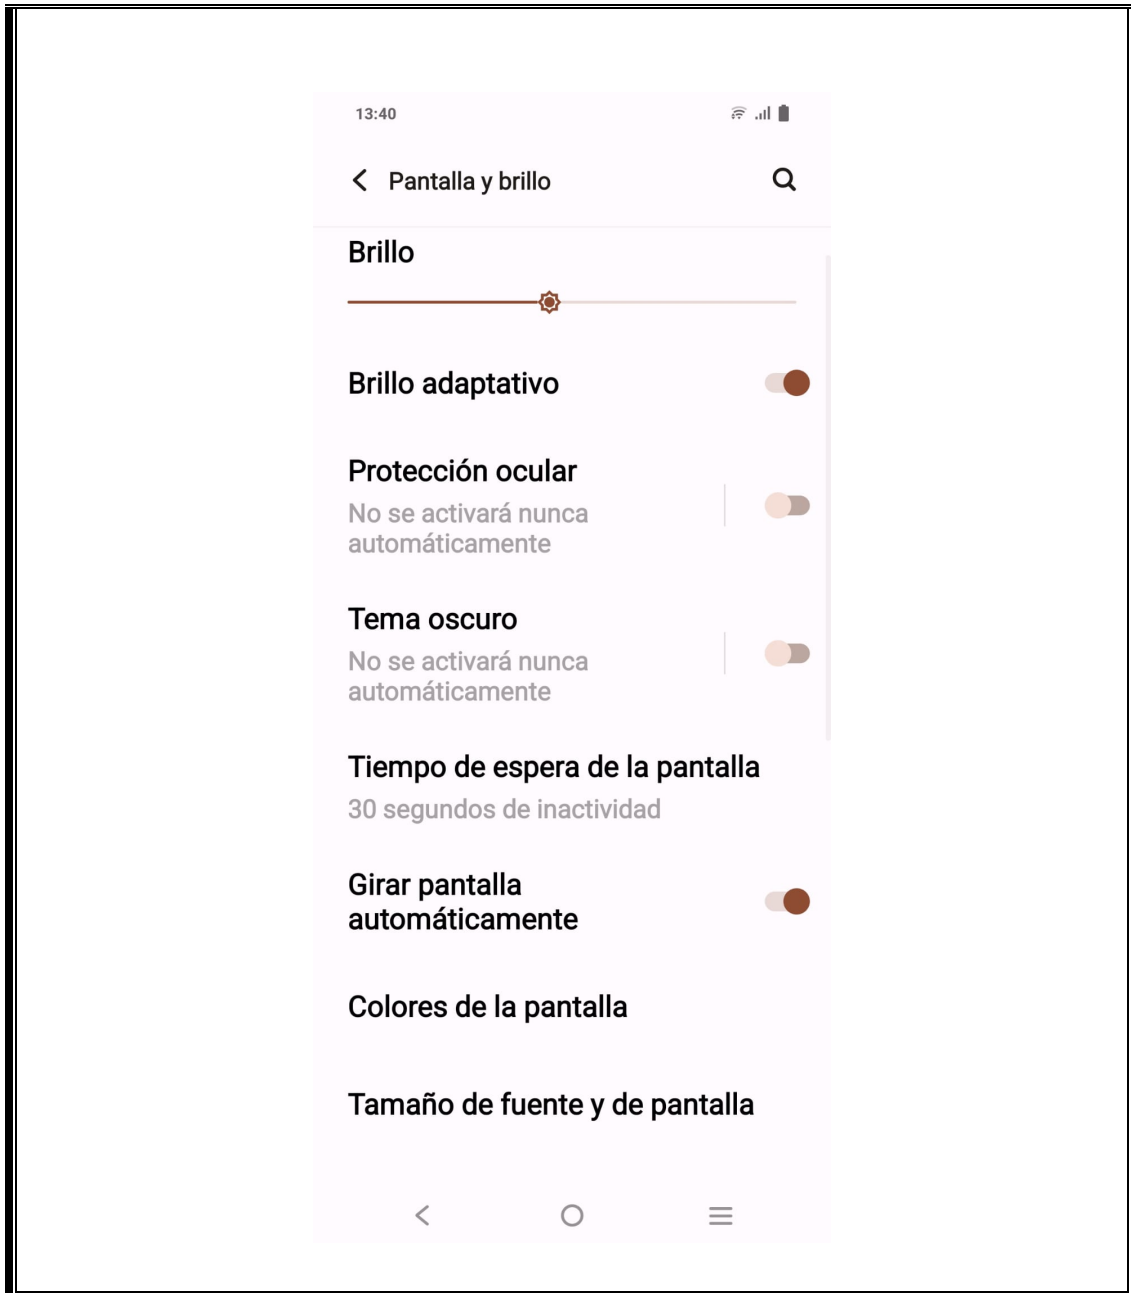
13:40

Pantalla y brillo

Brillo

Brillo adaptativo

Protección ocular
No se activará nunca automáticamente

Tema oscuro
No se activará nunca automáticamente

Tiempo de espera de la pantalla
30 segundos de inactividad

Girar pantalla automáticamente

Colores de la pantalla

Tamaño de fuente y de pantalla